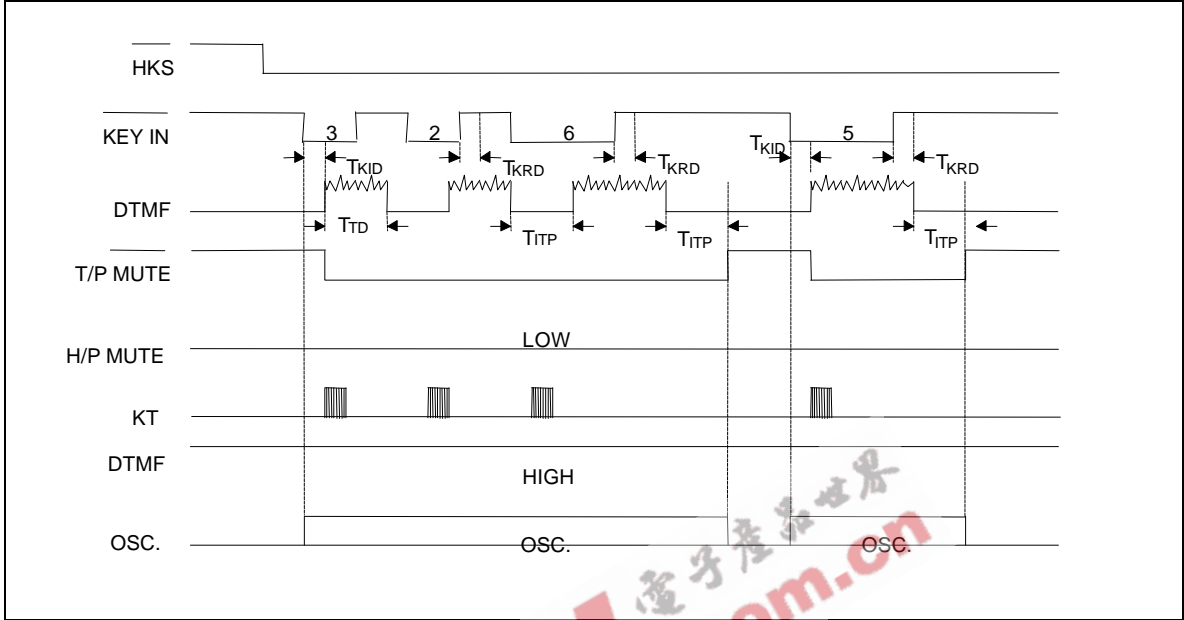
$\overline{HKS}$

$\overline{KEY\ IN}$

3

2

6

5

$T_{KID}$

$T_{KRD}$

$T_{KRD}$

$T_{KID}$

$T_{KRD}$

DTMF

$T_{TD}$

$T_{ITP}$

$T_{ITP}$

$T_{ITP}$

$\overline{T/P\ MUTE}$

H/P MUTE

LOW

KT

DTMF

HIGH

OSC.

OSC.

OSC.

电子产品世界

om.cn